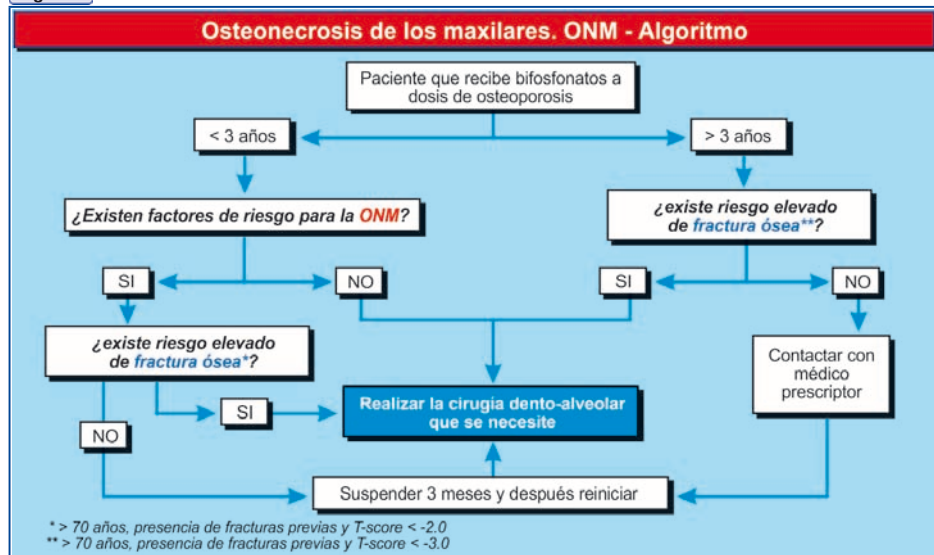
Osteonecrosis de los maxilares. ONM - Algoritmo

Paciente que recibe bifosfonatos a dosis de osteoporosis

< 3 años

> 3 años

¿Existen factores de riesgo para la ONM?

¿existe riesgo elevado de fractura ósea**?

SI

NO

SI

NO

¿existe riesgo elevado de fractura ósea*?

Contactar con médico prescriptor

SI

Realizar la cirugía dento-alveolar que se necesite

NO

Suspender 3 meses y después reiniciar

* > 70 años, presencia de fracturas previas y T-score < -2.0
** > 70 años, presencia de fracturas previas y T-score < -3.0